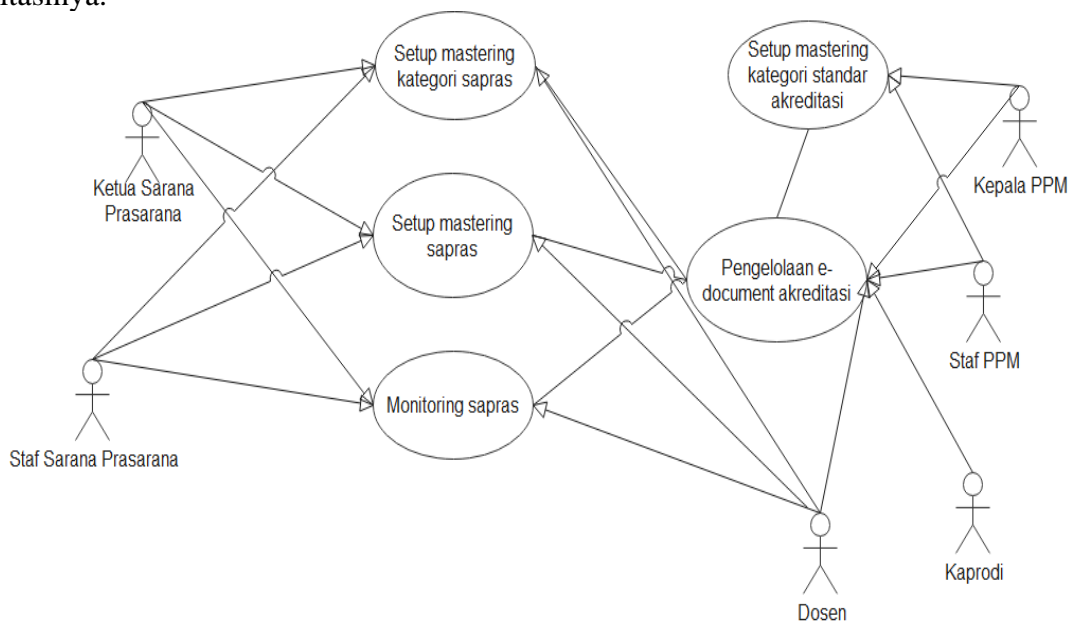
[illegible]tasinya.

Setup mastering kategori sapras

Setup mastering kategori standar akreditasi

Ketua Sarana Prasarana

Kepala PPM

Setup mastering sapras

Pengelolaan e-document akreditasi

Staf PPM

Monitoring sapras

Staf Sarana Prasarana

Kaprodi

Dosen